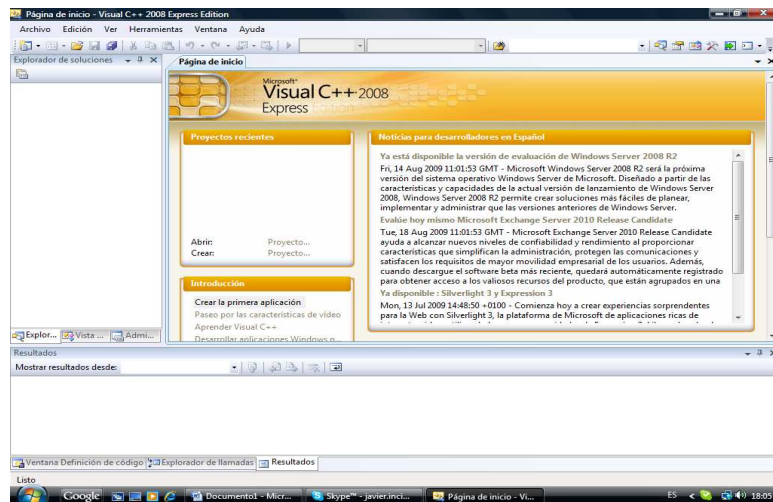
Página de inicio - Visual C++ 2008 Express Edition

Archivo Edición Ver Herramientas Ventana Ayuda

Explorador de soluciones

Página de inicio

Microsoft® Visual C++ 2008 Express

Proyectos recientes

Abrir: Proyecto...
Crear: Proyecto...

Introducción

Crear la primera aplicación
Paseo por las características de vídeo
Aprender Visual C++
Desarrollar aplicaciones Windows n...

Noticias para desarrolladores en Español

Ya está disponible la versión de evaluación de Windows Server 2008 R2

Fri, 14 Aug 2009 11:01:53 GMT - Microsoft Windows Server 2008 R2 será la próxima versión del sistema operativo Windows Server de Microsoft. Diseñado a partir de las características y capacidades de la actual versión de lanzamiento de Windows Server 2008, Windows Server 2008 R2 permite crear soluciones más fáciles de planear, implementar y administrar que las versiones anteriores de Windows Server.

Evalúe hoy mismo Microsoft Exchange Server 2010 Release Candidate

Tue, 18 Aug 2009 11:01:53 GMT - Microsoft Exchange Server 2010 Release Candidate ayuda a alcanzar nuevos niveles de confiabilidad y rendimiento al proporcionar características que simplifican la administración, protegen las comunicaciones y satisfacen los requisitos de mayor movilidad empresarial de los usuarios. Además, cuando descargue el software beta más reciente, quedará automáticamente registrado para obtener acceso a los valiosos recursos del producto, que están agrupados en una

Ya disponible : Silverlight 3 y Expression 3

Mon, 13 Jul 2009 14:48:50 +0100 - Comienza hoy a crear experiencias sorprendentes para la Web con Silverlight 3, la plataforma de Microsoft de aplicaciones ricas de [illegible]

Explor... Vista ... Admi...

Resultados

Mostrar resultados desde:

Ventana Definición de código Explorador de llamadas Resultados

Listo

Google Documento1 - Micr... Skype™ - javier.inci... Página de inicio - Vi... ES 18:05